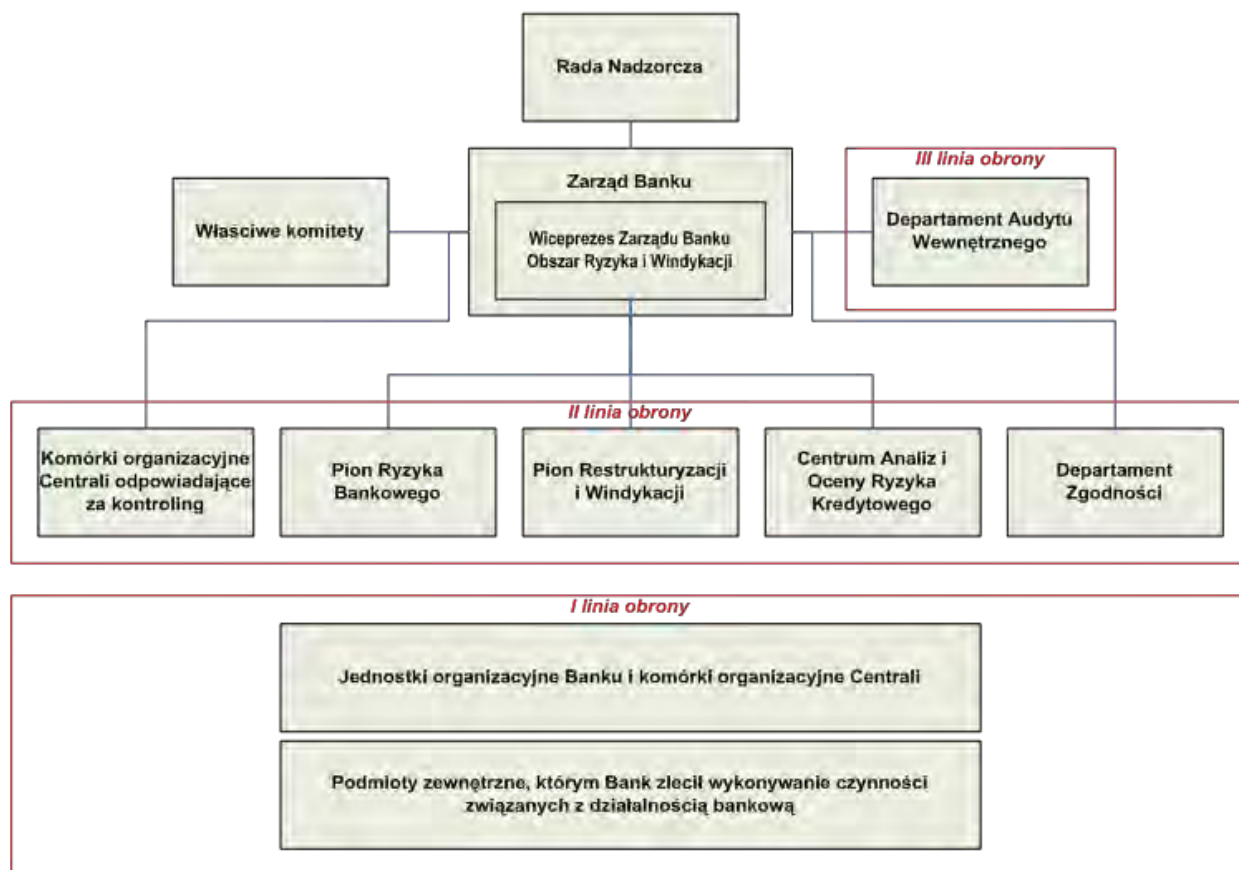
Rada Nadzorcza

Właściwe komitety

Zarząd Banku

Wiceprezes Zarządu Banku
Obszar Ryzyka i Windykacji

III linia obrony

Departament Audytu Wewnętrznego

II linia obrony

Komórki organizacyjne Centrali odpowiadające za kontroling

Pion Ryzyka Bankowego

Pion Restrukturyzacji i Windykacji

Centrum Analiz i Oceny Ryzyka Kredytowego

Departament Zgodności

I linia obrony

Jednostki organizacyjne Banku i komórki organizacyjne Centrali

Podmioty zewnętrzne, którym Bank zlecił wykonywanie czynności związanych z działalnością bankową